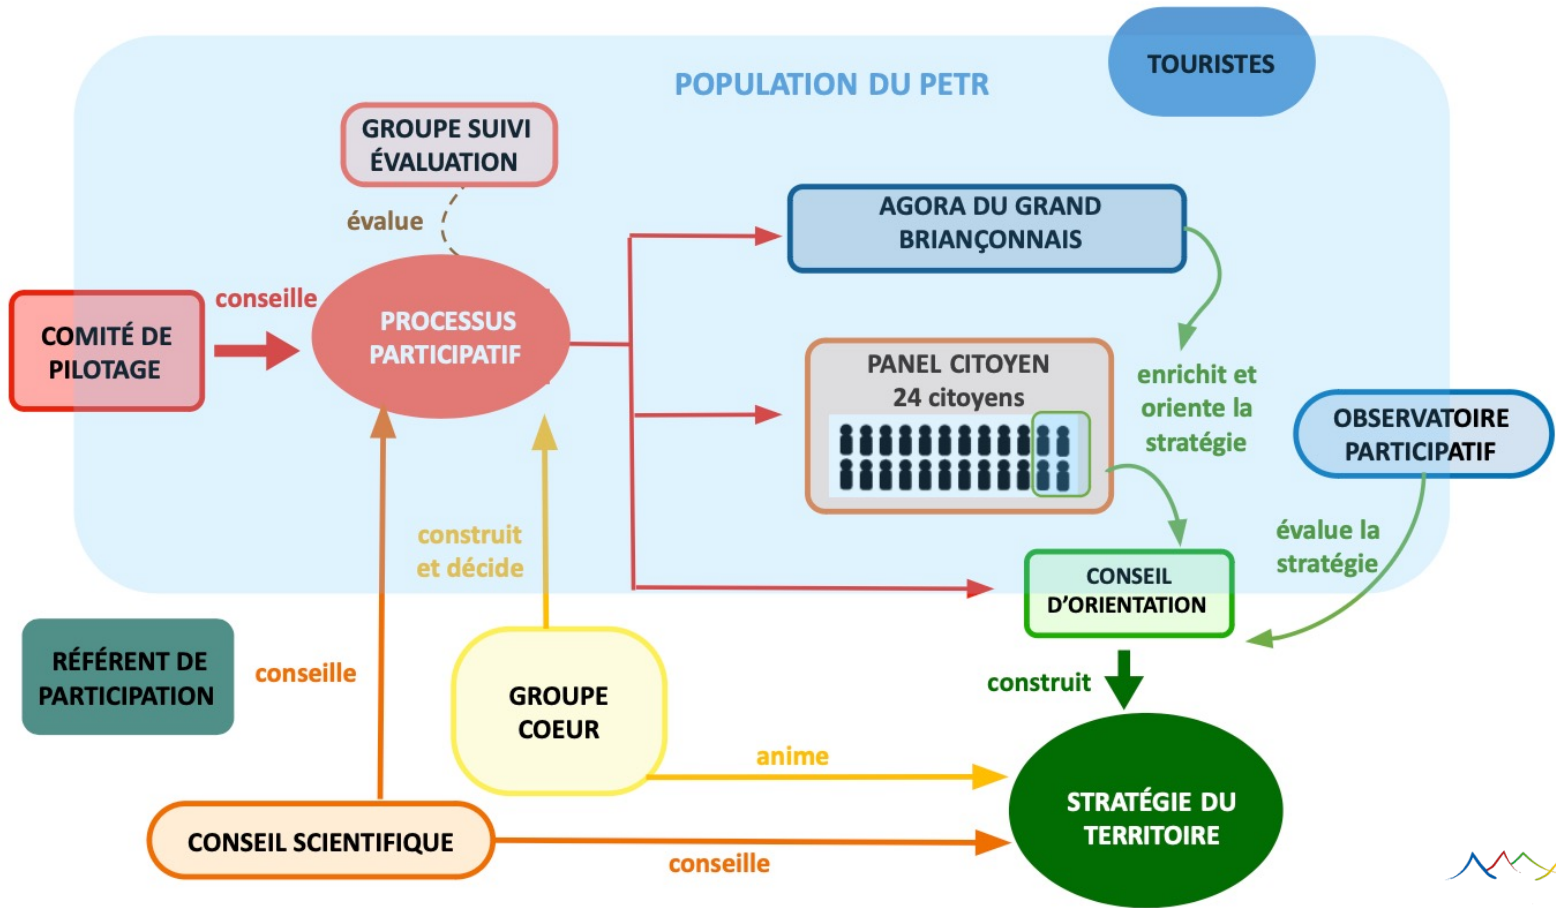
TOURISTES

POPULATION DU PETR

GROUPE SUIVI ÉVALUATION

évalue

AGORA DU GRAND BRIANÇONNAIS

COMITÉ DE PILOTAGE

conseille

PROCESSUS PARTICIPATIF

PANEL CITOYEN
24 citoyens

enrichit et oriente la stratégie

OBSERVATOIRE PARTICIPATIF

construit et décide

évalue la stratégie

CONSEIL D'ORIENTATION

RÉFÉRENT DE PARTICIPATION

conseille

GROUPE COEUR

construit

anime

STRATÉGIE DU TERRITOIRE

CONSEIL SCIENTIFIQUE

conseille